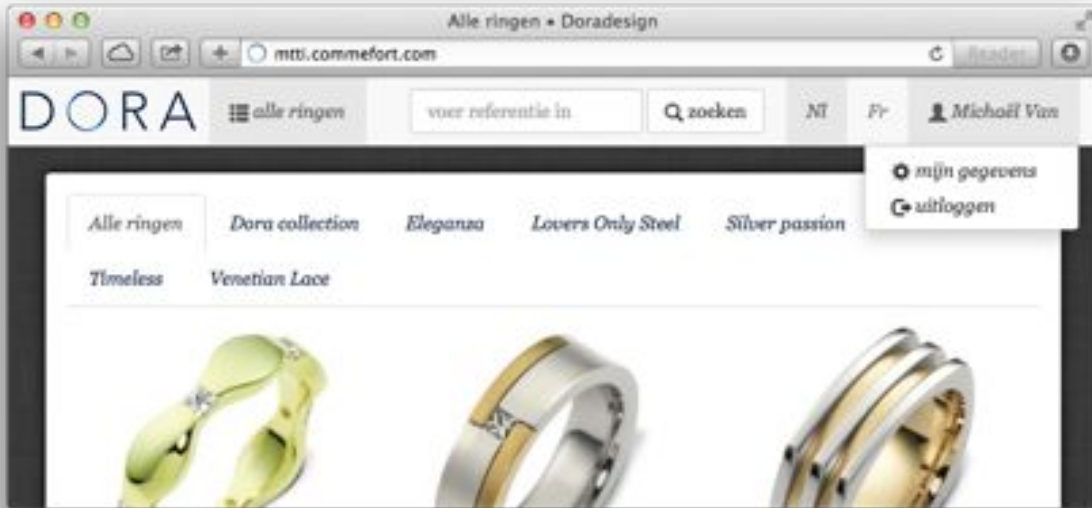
Alle ringen • Doradesign

mtti.commefort.com

Reader

DORA

alle ringen

voer referentie in

zoeken

Nl

Fr

Michaël Van

mijn gegevens

uitloggen

Alle ringen

Dora collection

Eleganza

Lovers Only Steel

Silver passion

Timeless

Venetian Lace